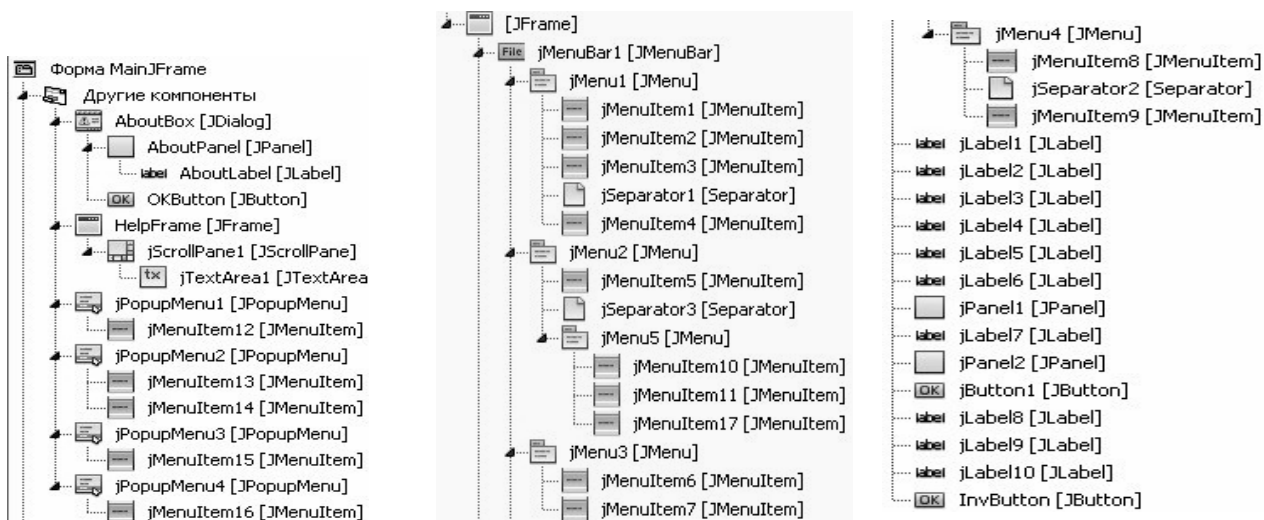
Форма MainJFrame
Другие компоненты
AboutBox [JDialog]
AboutPanel [JPanel]
label AboutLabel [JLabel]
OK OKButton [JButton]
HelpFrame [JFrame]
jScrollPane1 [JScrollPane]
tx jTextArea1 [JTextArea
jPopupMenu1 [JPopupMenu]
jMenuItem12 [JMenuItem]
jPopupMenu2 [JPopupMenu]
jMenuItem13 [JMenuItem]
jMenuItem14 [JMenuItem]
jPopupMenu3 [JPopupMenu]
jMenuItem15 [JMenuItem]
jPopupMenu4 [JPopupMenu]
jMenuItem16 [JMenuItem]

[JFrame]
File jMenuBar1 [JMenuBar]
jMenu1 [JMenu]
jMenuItem1 [JMenuItem]
jMenuItem2 [JMenuItem]
jMenuItem3 [JMenuItem]
jSeparator1 [Separator]
jMenuItem4 [JMenuItem]
jMenu2 [JMenu]
jMenuItem5 [JMenuItem]
jSeparator3 [Separator]
jMenu5 [JMenu]
jMenuItem10 [JMenuItem]
jMenuItem11 [JMenuItem]
jMenuItem17 [JMenuItem]
jMenu3 [JMenu]
jMenuItem6 [JMenuItem]
jMenuItem7 [JMenuItem]

jMenu4 [JMenu]
jMenuItem8 [JMenuItem]
jSeparator2 [Separator]
jMenuItem9 [JMenuItem]
label jLabel1 [JLabel]
label jLabel2 [JLabel]
label jLabel3 [JLabel]
label jLabel4 [JLabel]
label jLabel5 [JLabel]
label jLabel6 [JLabel]
jPanel1 [JPanel]
label jLabel7 [JLabel]
jPanel2 [JPanel]
OK jButton1 [JButton]
label jLabel8 [JLabel]
label jLabel9 [JLabel]
label jLabel10 [JLabel]
OK InvButton [JButton]